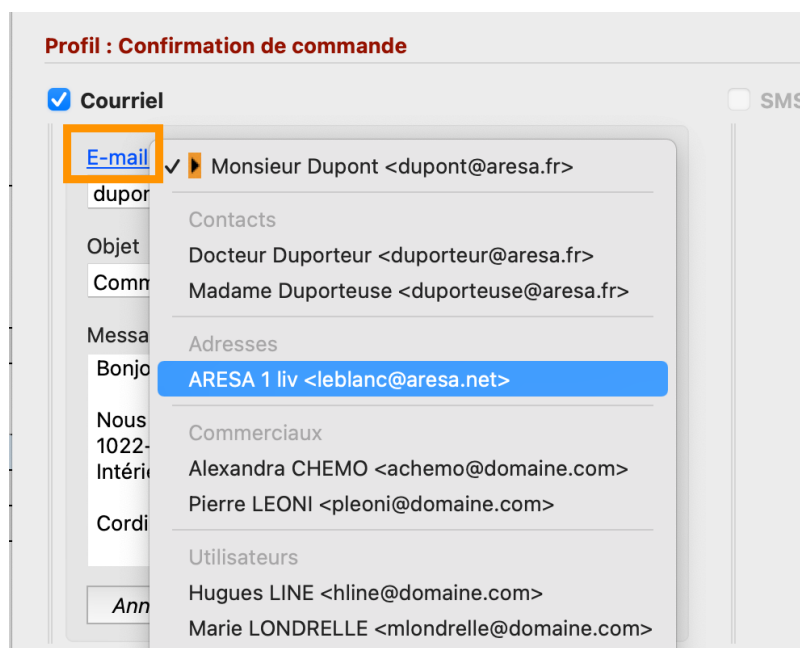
Profil : Confirmation de commande

Courriel

SMS

E-mail

dupor

Objet

Comm

Messa

Bonjo

Nous
1022-
Intéri

Cordi

Ann

✓ Monsieur Dupont <dupont@aresa.fr>

Contacts

Docteur Duporteur <duporteur@aresa.fr>

Madame Duporteuse <duporteuse@aresa.fr>

Adresses

ARESA 1 liv <leblanc@aresa.net>

Commerciaux

Alexandra CHEMO <achemo@domaine.com>

Pierre LEONI <pleoni@domaine.com>

Utilisateurs

Hugues LINE <hline@domaine.com>

Marie LONDRELLE <mlondrelle@domaine.com>